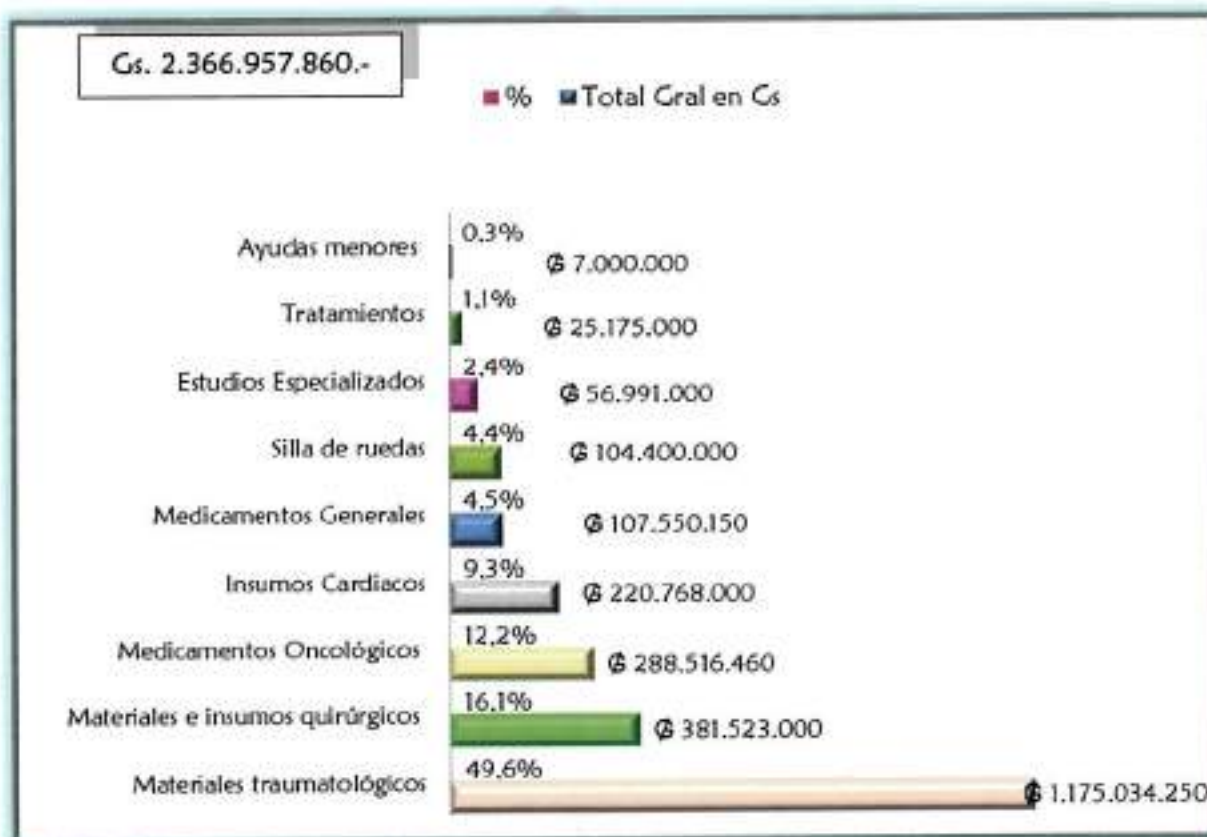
Gs. 2.366.957.860.-

% Total Gral en Gs

Ayudas menores 0,3% ₲ 7.000.000

Tratamientos 1,1% ₲ 25.175.000

Estudios Especializados 2,4% ₲ 56.991.000

Silla de ruedas 4,4% ₲ 104.400.000

Medicamentos Generales 4,5% ₲ 107.550.150

Insumos Cardiacos 9,3% ₲ 220.768.000

Medicamentos Oncológicos 12,2% ₲ 288.516.460

Materiales e insumos quirúrgicos 16,1% ₲ 381.523.000

Materiales traumatológicos 49,6% ₲ 1.175.034.250